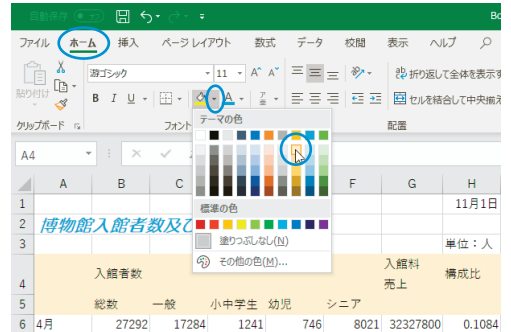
自動保存 オフ Bo

ファイル ホーム 挿入 ページ レイアウト 数式 データ 校閲 表示 ヘルプ

貼り付け 游ゴシック 11 A^ A˅ 折り返して全体を表示す

B I U A セルを結合して中央揃え

クリップボード フォント 配置

テーマの色

A4

標準の色

塗りつぶしなし(N)

その他の色(M)...

| | A | B | C | D | E | F | G | H |
|---|---|---|---|---|---|---|---|---|
| 1 | | | | | | | | 11月1日 |
| 2 | 博物館入館者数及び | | | | | | | |
| 3 | | | | | | | | 単位：人 |
| 4 | | 入館者数 | | | | | 入館料売上 | 構成比 |
| 5 | | 総数 | 一般 | 小中学生 | 幼児 | シニア | | |
| 6 | 4月 | 27292 | 17284 | 1241 | 746 | 8021 | 32327800 | 0.1084 |